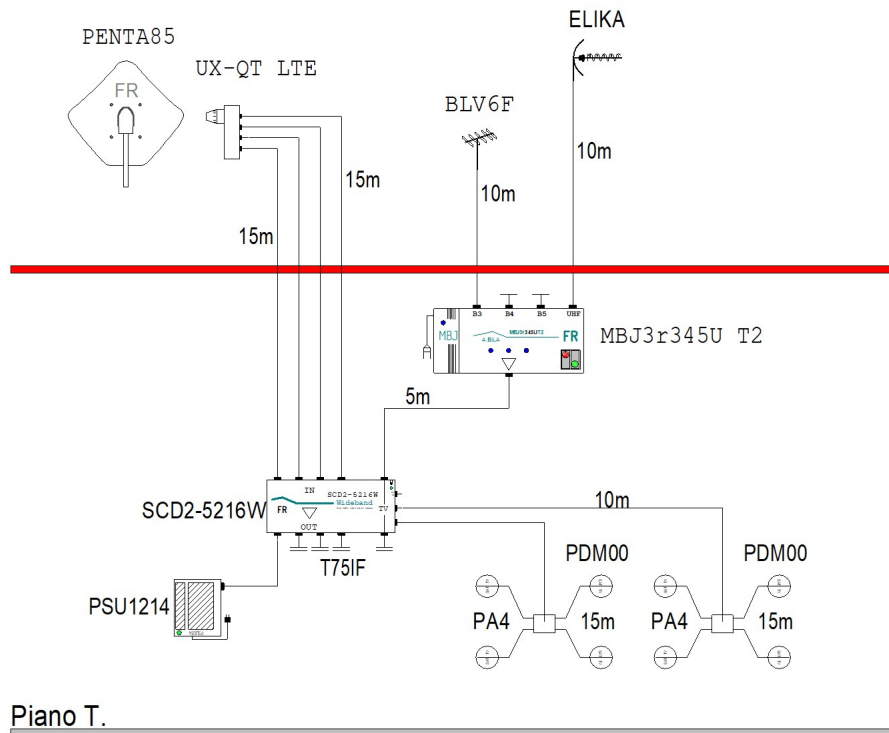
PENTA85

FR

UX-QT LTE

BLV6F

ELIKA

10m

10m

15m

15m

B3 B4 B5 UHF

MBJ

A.BLA

MBJ3r345UT2

FR

MBJ3r345U T2

5m

IN

SCD2-5216W

Wideband

FR

OUT

TV

SCD2-5216W

T75IF

10m

PDM00

PDM00

PSU1214

PA4

15m

PA4

15m

Piano T.